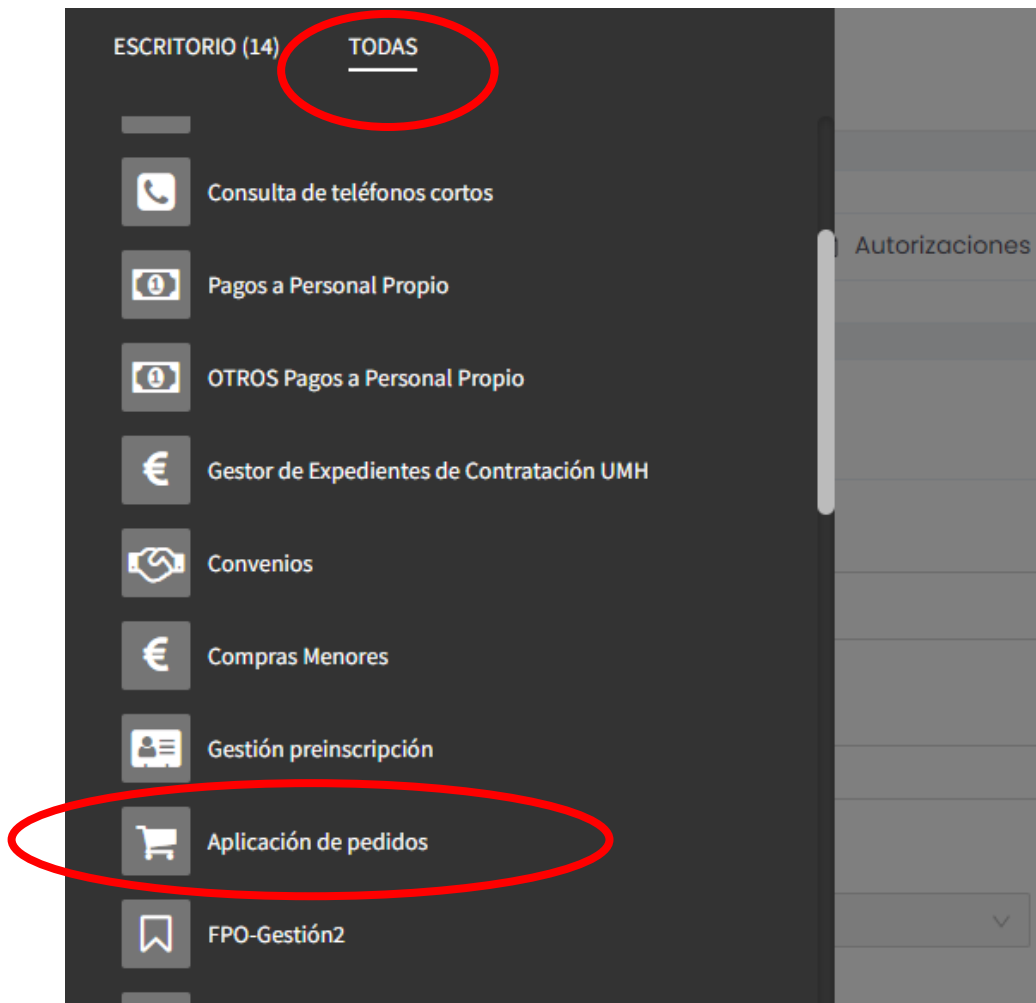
ESCRITORIO (14)
TODAS

Consulta de teléfonos cortos
Pagos a Personal Propio
OTROS Pagos a Personal Propio
Gestor de Expedientes de Contratación UMH
Convenios
Compras Menores
Gestión preinscripción
Aplicación de pedidos
FPO-Gestión2

Autorizaciones